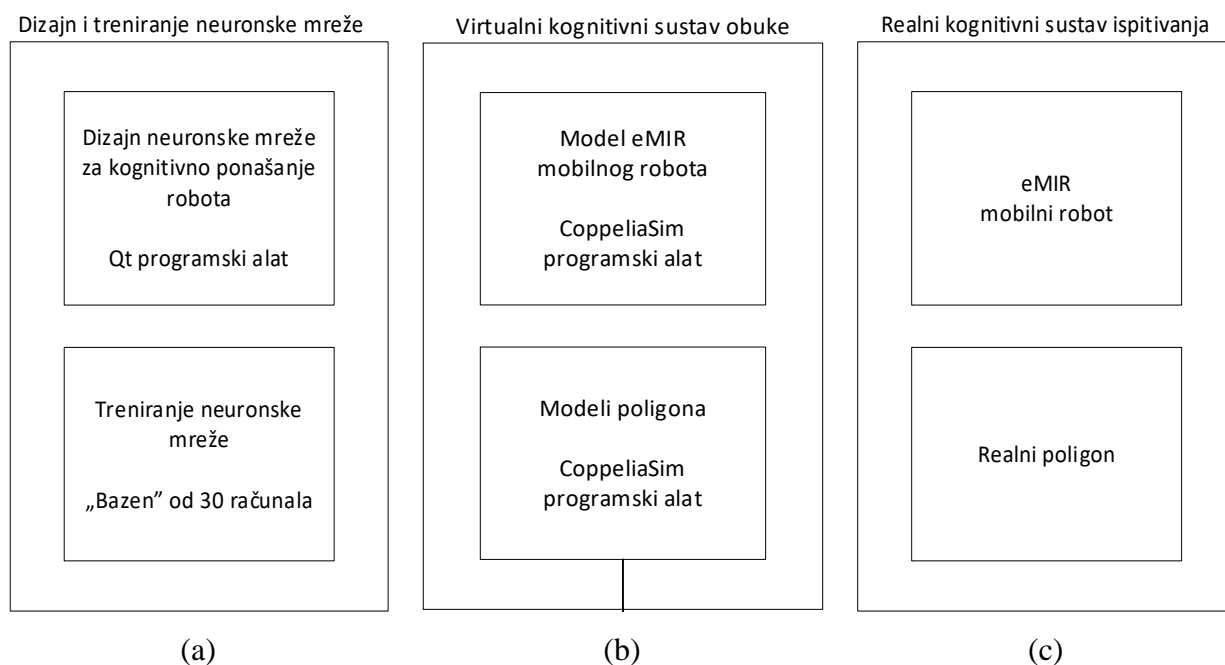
Dizajn i treniranje neuronske mreže

Dizajn neuronske mreže za kognitivno ponašanje robota

Qt programski alat

Treniranje neuronske mreže

„Bazen” od 30 računala

(a)

Virtualni kognitivni sustav obuke

Model eMIR mobilnog robota

CoppeliaSim programski alat

Modeli poligona

CoppeliaSim programski alat

(b)

Realni kognitivni sustav ispitivanja

eMIR mobilni robot

Realni poligon

(c)